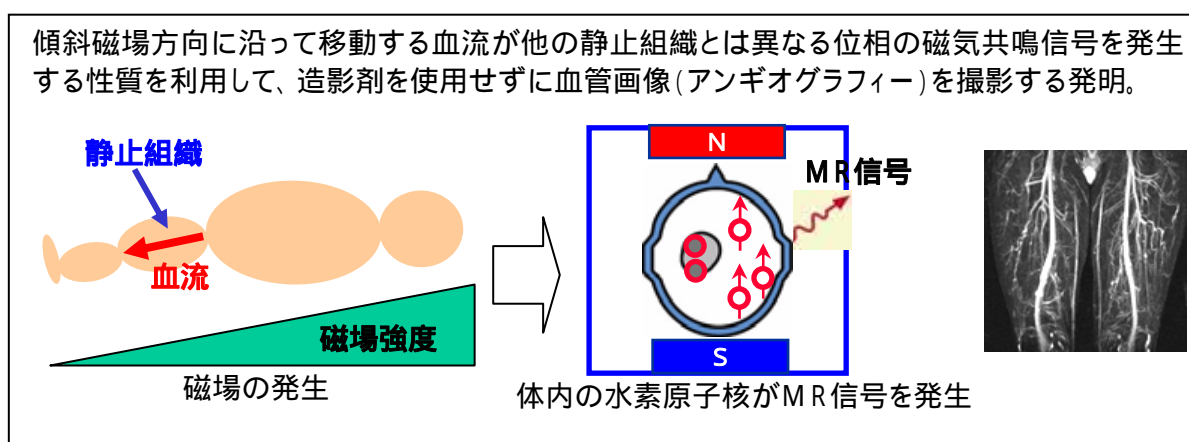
傾斜磁場方向に沿って移動する血流が他の静止組織とは異なる位相の磁気共鳴信号を発生する性質を利用して、造影剤を使用せずに血管画像(アンギオグラフィー)を撮影する発明。

静止組織

血流

磁場強度

磁場の発生

N

MR信号

S

体内の水素原子核がMR信号を発生